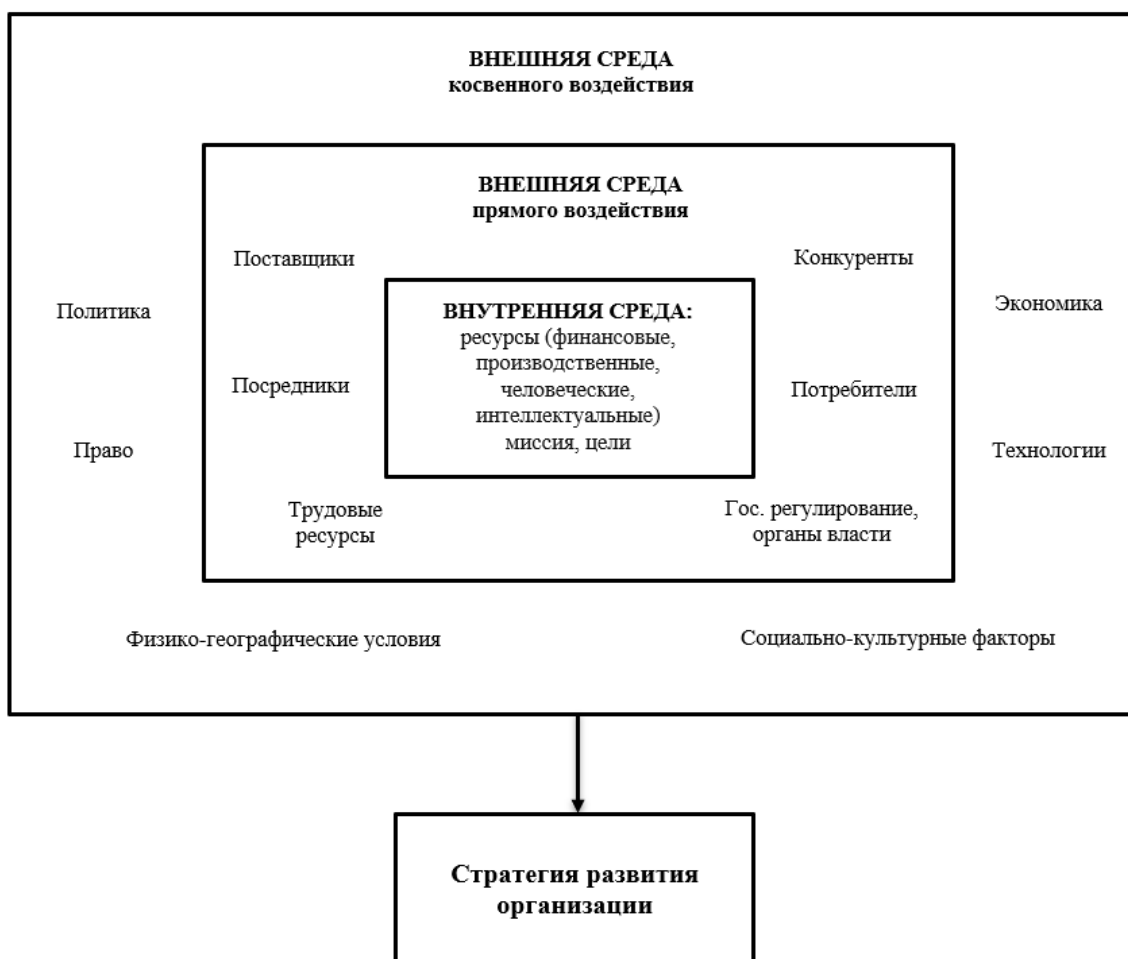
ВНЕШНЯЯ СРЕДА
косвенного воздействия

ВНЕШНЯЯ СРЕДА
прямого воздействия

Поставщики

Конкуренты

Политика

ВНУТРЕННЯЯ СРЕДА:
ресурсы (финансовые, производственные, человеческие, интеллектуальные) миссия, цели

Экономика

Посредники

Потребители

Право

Технологии

Трудовые ресурсы

Гос. регулирование, органы власти

Физико-географические условия

Социально-культурные факторы

Стратегия развития организации